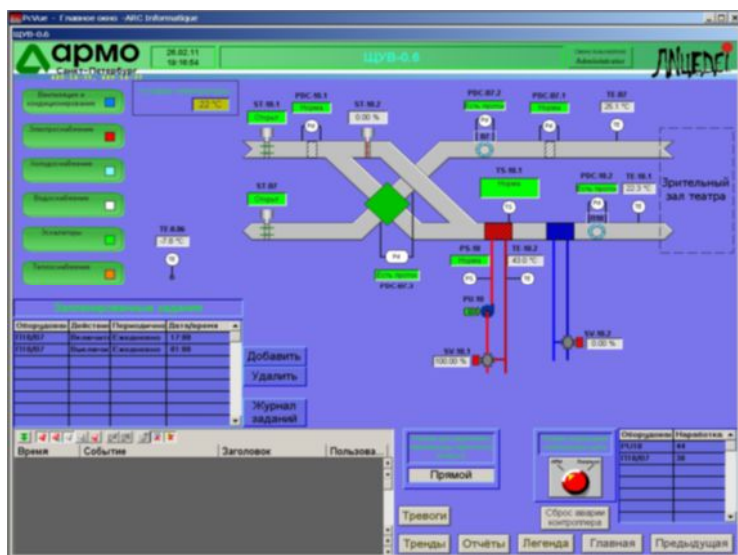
PcVue - Главное окно - ARC Informatique

ЩУВ-0.6

армо
Санкт-Петербург

26.02.11
18:16:54

ЩУВ-0.6

Administrator

ЛИЦЕДЕИ

Вентиляция и кондиционирование

Электроснабжение

Холодоснабжение

Водоснабжение

Эскалаторы

Теплоснабжение

22 °C

ST.10.1
Открыт

PDC.10.1
Норма

ST.10.2
0.00 %

PDC.07.2
Есть прото

PDC.07.1
Норма

TE.07
25.1 °C

ST.07
Открыт

TS.10.1
Норма

PDC.10.2
Есть прото

TE.10.1
22.3 °C

Зрительный зал театра

TE.0.06
-7.0 °C

Есть прото
PDC.07.3

PS.10
Норма

TE.10.2
43.0 °C

PU.10

SV.10.2
0.00 %

SV.10.1
100.00 %

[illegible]

| Оборудован | Действие | Периодично | Дата/время |
|---|---|---|---|
| ПУ.В/07 | Включить | Ежедневно | 17:00 |
| ПУ.В/07 | Выключить | Ежедневно | 01:00 |

Добавить
Удалить
Журнал заданий

Время | Событие | Заголовок | Пользова...

Прямой

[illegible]

| Оборудован | Наработка |
|---|---|
| PU.10 | 44 |
| ПУ.В/07 | 36 |

Тревоги
Сброс аварии контроллера

Тренды | Отчёты | Легенда | Главная | Предыдущая